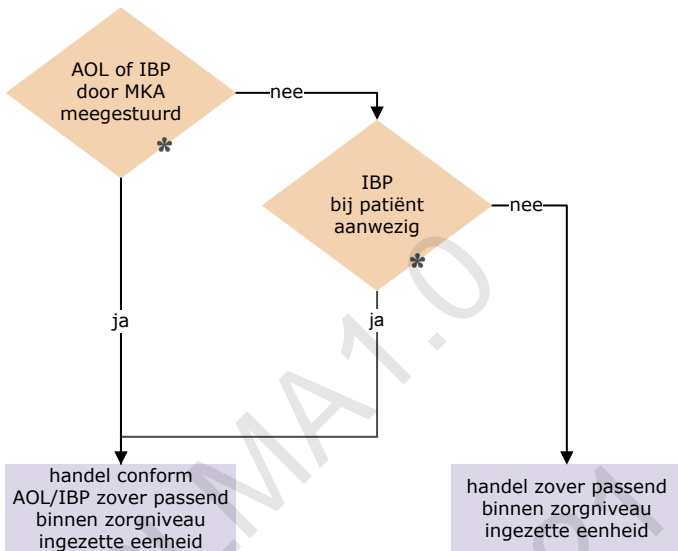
AOL of IBP door MKA meegestuurd
*

nee

IBP bij patiënt aanwezig
*

nee

ja

ja

handel conform AOL/IBP zover passend binnen zorgniveau ingezette eenheid

handel zover passend binnen zorgniveau ingezette eenheid

MA1.0